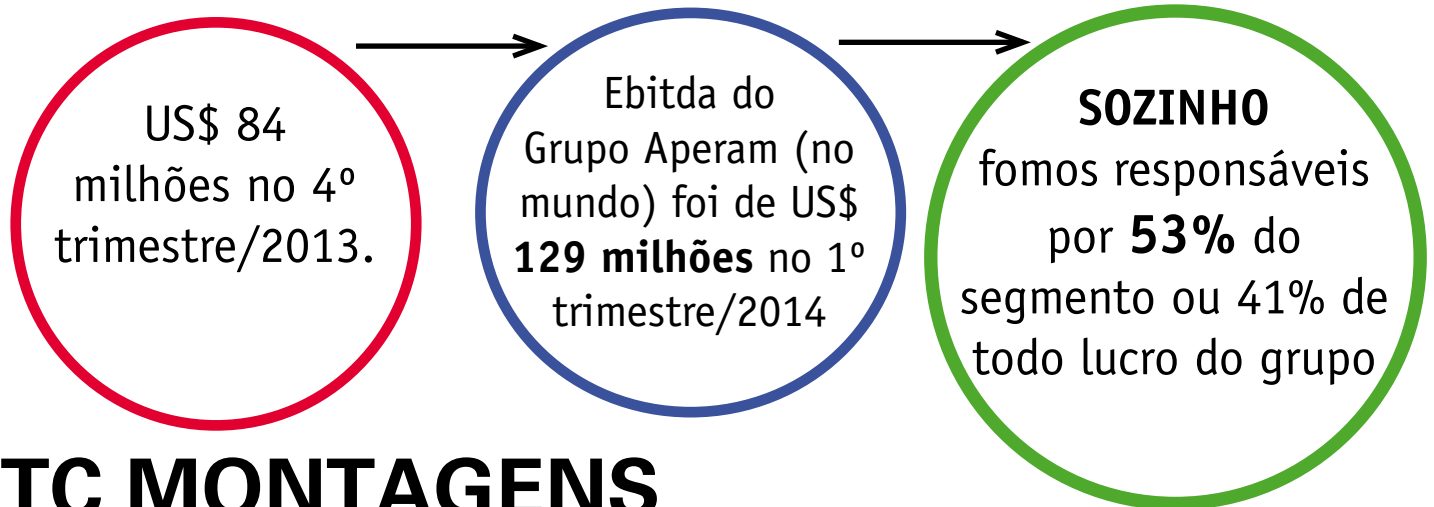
US$ 84 milhões no 4º trimestre/2013.

Ebitda do Grupo Aperam (no mundo) foi de US$ **129 milhões** no 1º trimestre/2014

**SOZINHO** fomos responsáveis por **53%** do segmento ou 41% de todo lucro do grupo

TC MONTAGENS